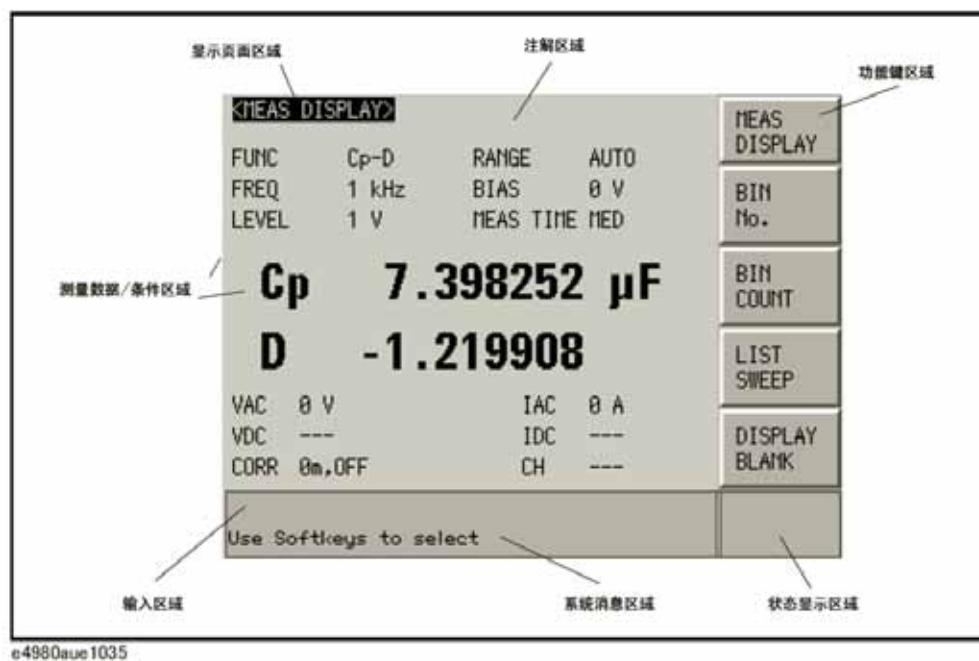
显示页面区域

注解区域

功能键区域

<MEAS DISPLAY>

MEAS DISPLAY

FUNC Cp-D RANGE AUTO
FREQ 1 kHz BIAS 0 V
LEVEL 1 V MEAS TIME MED

BIN No.

测量数据/条件区域

Cp 7.398252 μF

BIN COUNT

D -1.219908

LIST SWEEP

VAC 0 V IAC 0 A
VDC --- IDC ---
CORR 0m,OFF CH ---

DISPLAY BLANK

Use Softkeys to select

输入区域

系统消息区域

状态显示区域

e4980aue1035